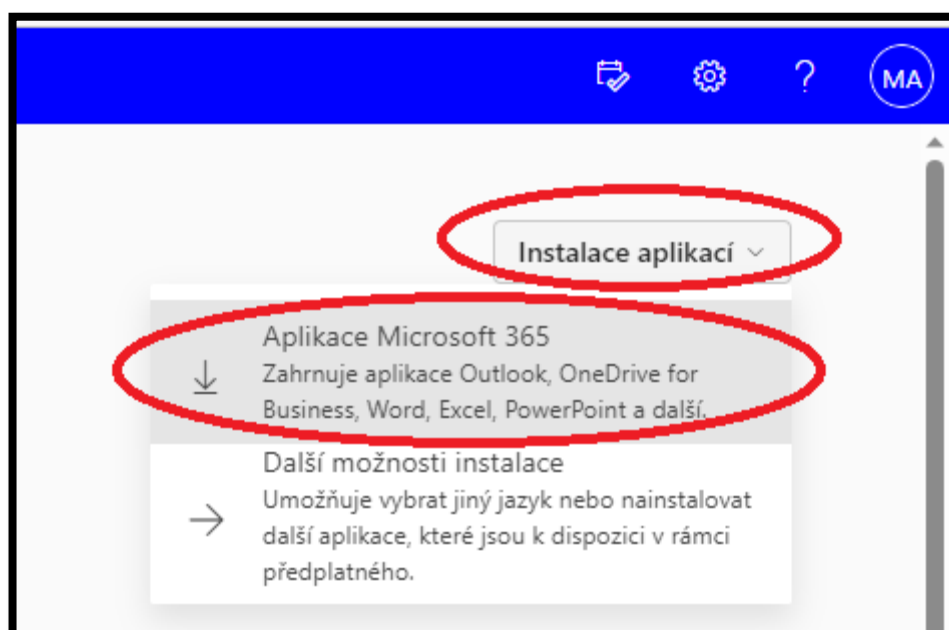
?
MA

Instalace aplikací

Aplikace Microsoft 365
Zahrnuje aplikace Outlook, OneDrive for Business, Word, Excel, PowerPoint a další.

Další možnosti instalace
Umožňuje vybrat jiný jazyk nebo nainstalovat další aplikace, které jsou k dispozici v rámci předplatného.